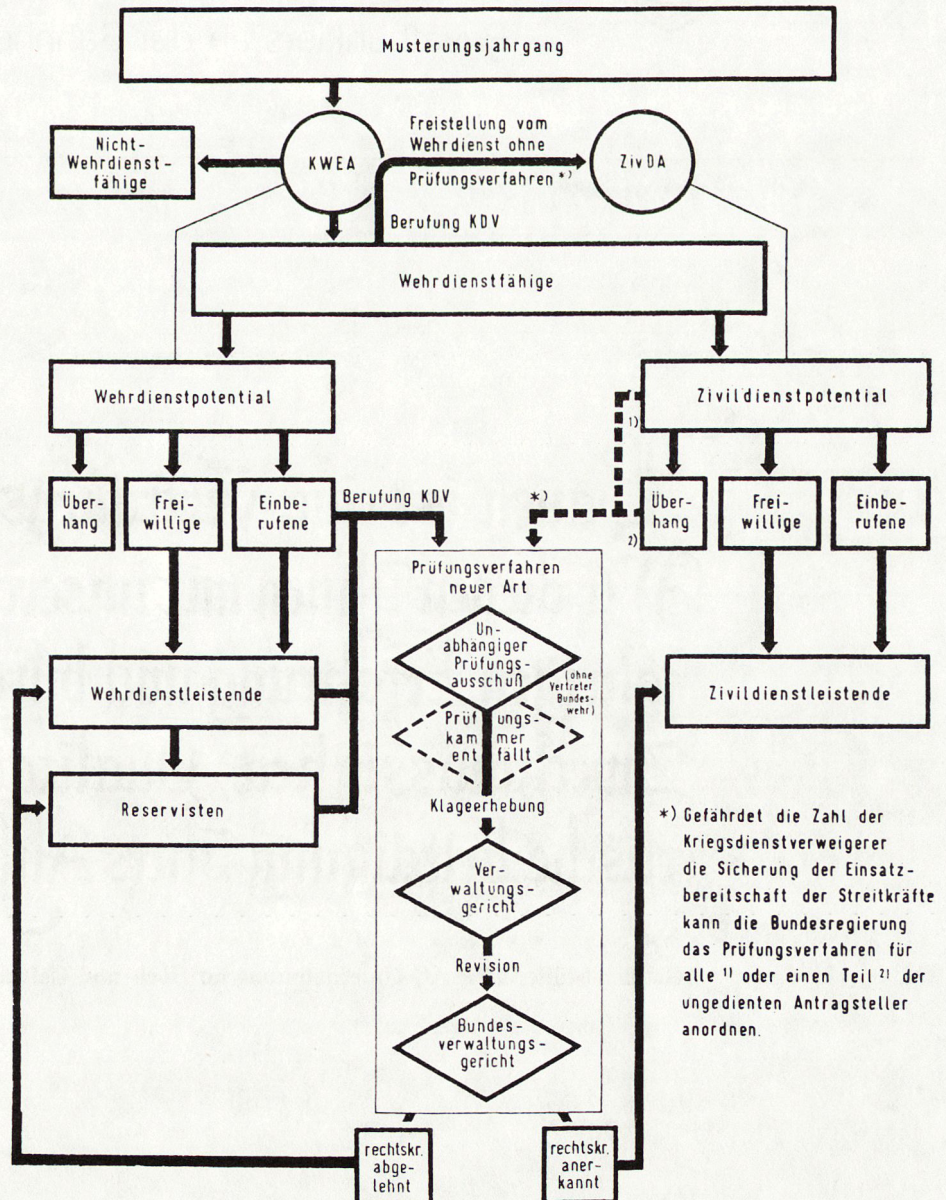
Musterungsjahrgang

Nicht-Wehrdienstfähige

KWEA

Freistellung vom Wehrdienst ohne Prüfungsverfahren *)

ZivDA

Berufung KDV

Wehrdienstfähige

Wehrdienstpotential

Zivildienstpotential

1)

Überhang

Freiwillige

Einberufene

Berufung KDV

*)

2)

Überhang

Freiwillige

Einberufene

Prüfungsverfahren neuer Art

Unabhängiger Prüfungsausschuß

(ohne Vertreter Bundeswehr)

Wehrdienstleistende

Zivildienstleistende

Prüfungskammer entfallt

Reservisten

Klageerhebung

Verwaltungsgericht

Revision

Bundesverwaltungsgericht

*) Gefährdet die Zahl der Kriegsdienstverweigerer die Sicherung der Einsatzbereitschaft der Streitkräfte kann die Bundesregierung das Prüfungsverfahren für alle $^{1)}$ oder einen Teil $^{2)}$ der ungedienten Antragsteller anordnen.

rechtskr. abgelehnt

rechtskr. anerkannt